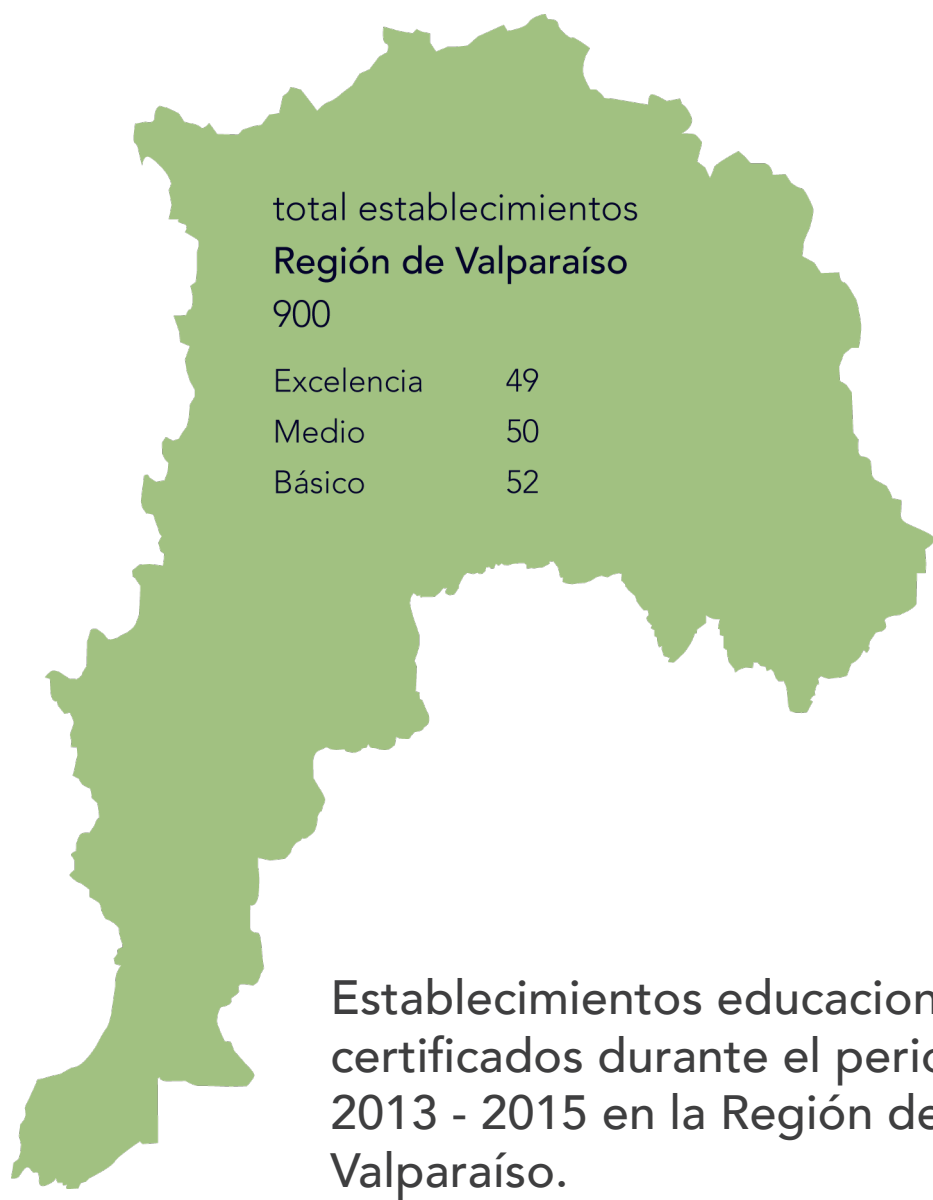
total establecimientos
Región de Valparaíso
900

| | |
|---|---|
| Excelencia | 49 |
| Medio | 50 |
| Básico | 52 |

Establecimientos educacion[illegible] certificados durante el perio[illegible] 2013 - 2015 en la Región de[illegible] Valparaíso.